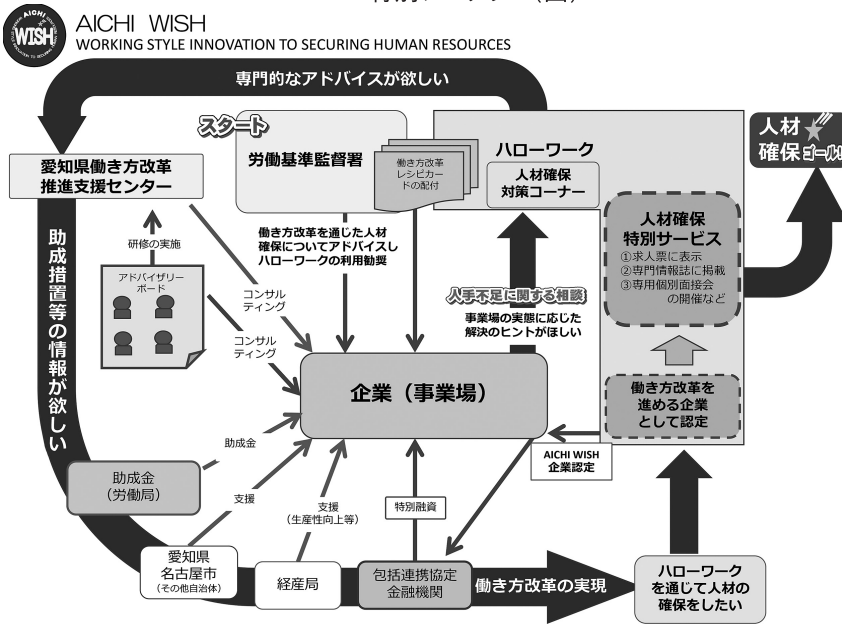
AICHI WISH
WORKING STYLE INNOVATION TO SECURING HUMAN RESOURCES

専門的なアドバイスが欲しい

スタート

愛知県働き方改革推進支援センター

労働基準監督署

働き方改革レシピカードの配付

ハローワーク

人材確保対策コーナー

人材確保ゴール!!

研修の実施

アドバイザリーボード

コンサルティング

コンサルティング

働き方改革を通じた人材確保についてアドバイスしハローワークの利用勧奨

人手不足に関する相談

事業場の実態に応じた解決のヒントがほしい

人材確保特別サービス
①求人票に表示
②専門情報誌に掲載
③専用個別面接会の開催など

助成措置等の情報が欲しい

企業（事業場）

働き方改革を進める企業として認定

AICHI WISH 企業認定

助成金

助成金（労働局）

支援

支援（生産性向上等）

特別融資

愛知県 名古屋市（その他自治体）

経産局

包括連携協定金融機関

働き方改革の実現

ハローワークを通じて人材の確保をしたい